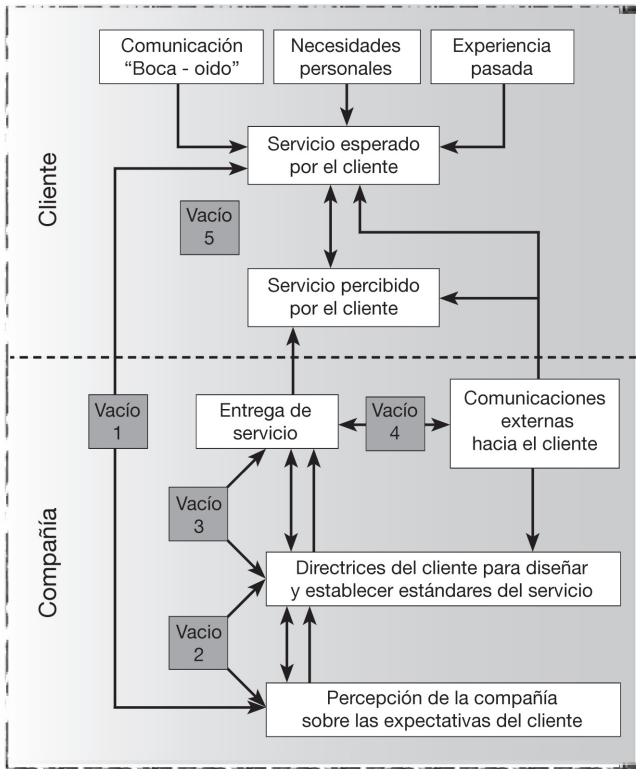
Comunicación "Boca - oido"

Necesidades personales

Experiencia pasada

Cliente

Servicio esperado por el cliente

Vacío 5

Servicio percibido por el cliente

Vacío 1

Entrega de servicio

Vacío 4

Comunicaciones externas hacia el cliente

Vacío 3

Compañía

Directrices del cliente para diseñar y establecer estándares del servicio

Vacio 2

Percepción de la compañía sobre las expectativas del cliente